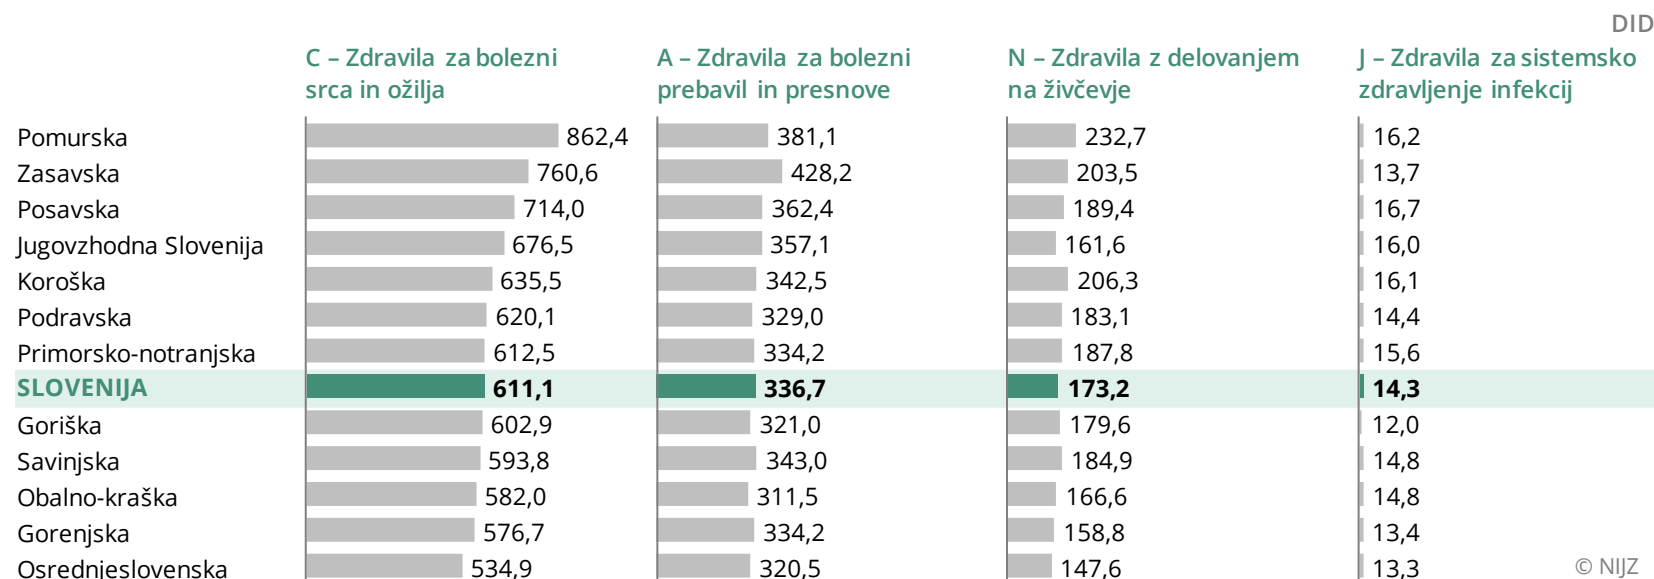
DID

| | C – Zdravila za bolezni srca in ožilja | A – Zdravila za bolezni prebavil in presnove | N – Zdravila z delovanjem na živčevje | J – Zdravila za sistemsko zdravljenje infekcij |
|---|---|---|---|---|
| Pomurska | 862,4 | 381,1 | 232,7 | 16,2 |
| Zasavska | 760,6 | 428,2 | 203,5 | 13,7 |
| Posavska | 714,0 | 362,4 | 189,4 | 16,7 |
| Jugovzhodna Slovenija | 676,5 | 357,1 | 161,6 | 16,0 |
| Koroška | 635,5 | 342,5 | 206,3 | 16,1 |
| Podravska | 620,1 | 329,0 | 183,1 | 14,4 |
| Primorsko-notranjska | 612,5 | 334,2 | 187,8 | 15,6 |
| SLOVENIJA | 611,1 | 336,7 | 173,2 | 14,3 |
| Goriška | 602,9 | 321,0 | 179,6 | 12,0 |
| Savinjska | 593,8 | 343,0 | 184,9 | 14,8 |
| Obalno-kraška | 582,0 | 311,5 | 166,6 | 14,8 |
| Gorenjska | 576,7 | 334,2 | 158,8 | 13,4 |
| Osrednjeslovenska | 534,9 | 320,5 | 147,6 | 13,3 |

© NIJZ